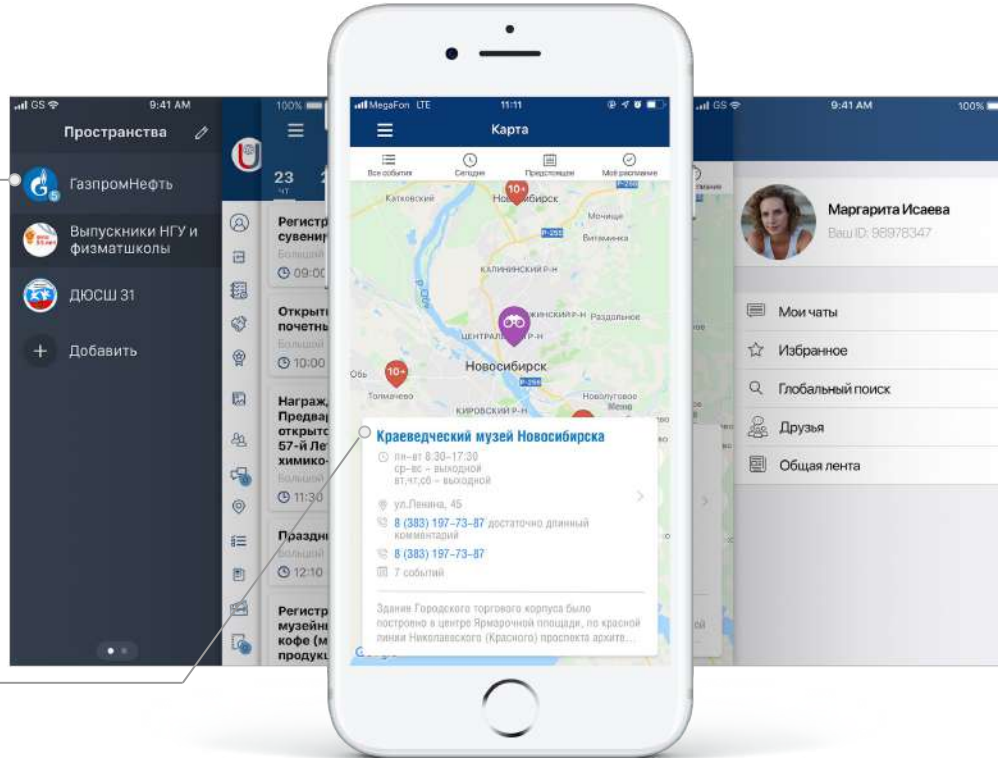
GS 9:41 AM

Пространства

ГазпромНефть

Выпускники НГУ и физматшколы

ДЮСШ 31

Добавить

100%

23
ЧТ

Регистр
сувенир
Большой
09:00

Открыт
почетны
10:00

Награж
Предвар
открыто
57-й Лет
химико-
Большой
11:30

Праздн
Большой
12:10

Регистр
музейн
кофе (м
продукц

MegaFon LTE 11:11

Карта

Все события | Сегодня | Предстоящие | Моё расписание

Катковский
Новосибирск
Мочище
Витаминка
КАЛИНИНСКИЙ Р-Н
Раздольное
ЦЕНТРАЛЬНЫЙ Р-Н
Новосибирск
Обь
Толмачево
КИРОВСКИЙ Р-Н
Новолуговое
10+
10+

Краеведческий музей Новосибирска

пн–вт 8:30–17:30
ср–вс – выходной
вт,чт,сб – выходной

ул.Ленина, 45

8 (383) 197–73–87 достаточно длинный комментарий

8 (383) 197–73–87

7 событий

Здание Городского торгового корпуса было построено в центре Ярмарочной площади, по красной линии Николаевского (Красного) проспекта архите...

GS 9:41 AM 100%

Маргарита Исаева
Ваш ID: 98978347

Мои чаты

Избранное

Глобальный поиск

Друзья

Общая лента